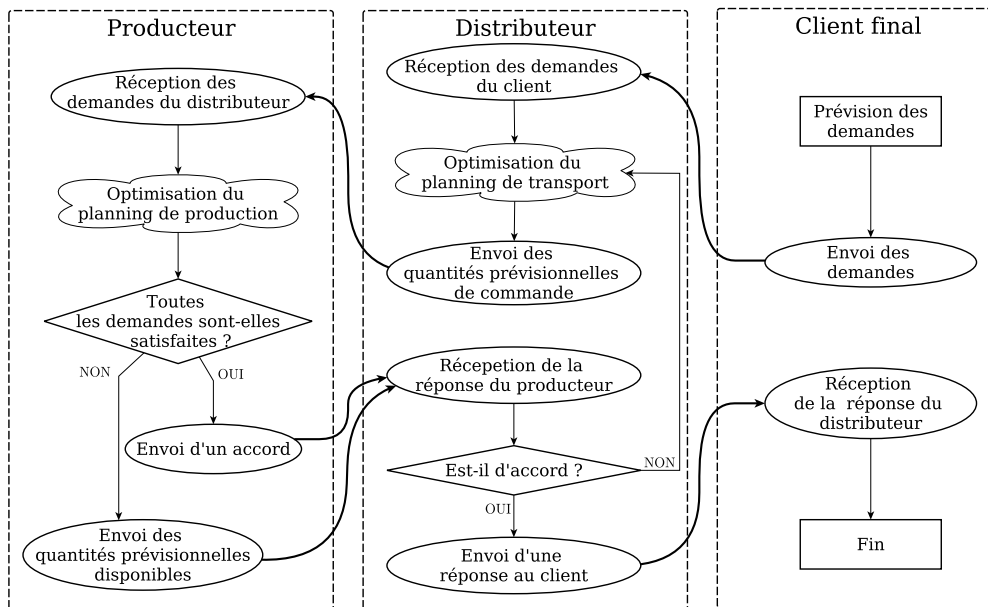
Producteur

Réception des demandes du distributeur

Optimisation du planning de production

Toutes les demandes sont-elles satisfaites ?

NON

OUI

Envoi d'un accord

Envoi des quantités prévisionnelles disponibles

Distributeur

Réception des demandes du client

Optimisation du planning de transport

Envoi des quantités prévisionnelles de commande

Récepetion de la réponse du producteur

Est-il d'accord ?

NON

OUI

Envoi d'une réponse au client

Client final

Prévision des demandes

Envoi des demandes

Réception de la réponse du distributeur

Fin